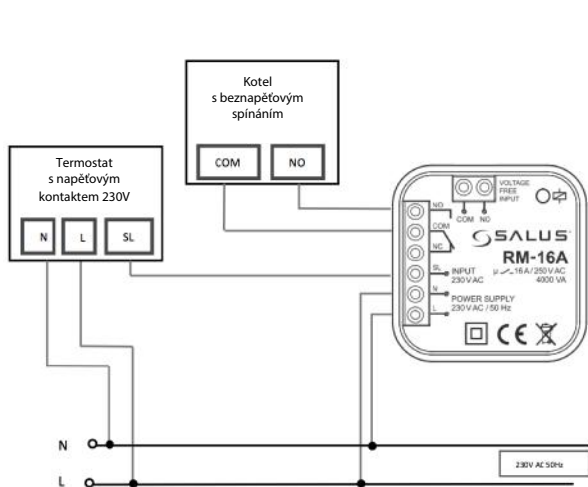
Kotel
s beznapěťovým
spínáním

COM NO

Termostat
s napěťovým
kontaktem 230V

N L SL

VOLTAGE
FREE
INPUT
COM NO

NO
COM
NC
SL
N
L

SALUS
RM-16A
μ 16A / 250 V AC
4000 VA

INPUT
230 V AC

POWER SUPPLY
230 V AC / 50 Hz

CE

N
L

230V AC 50Hz